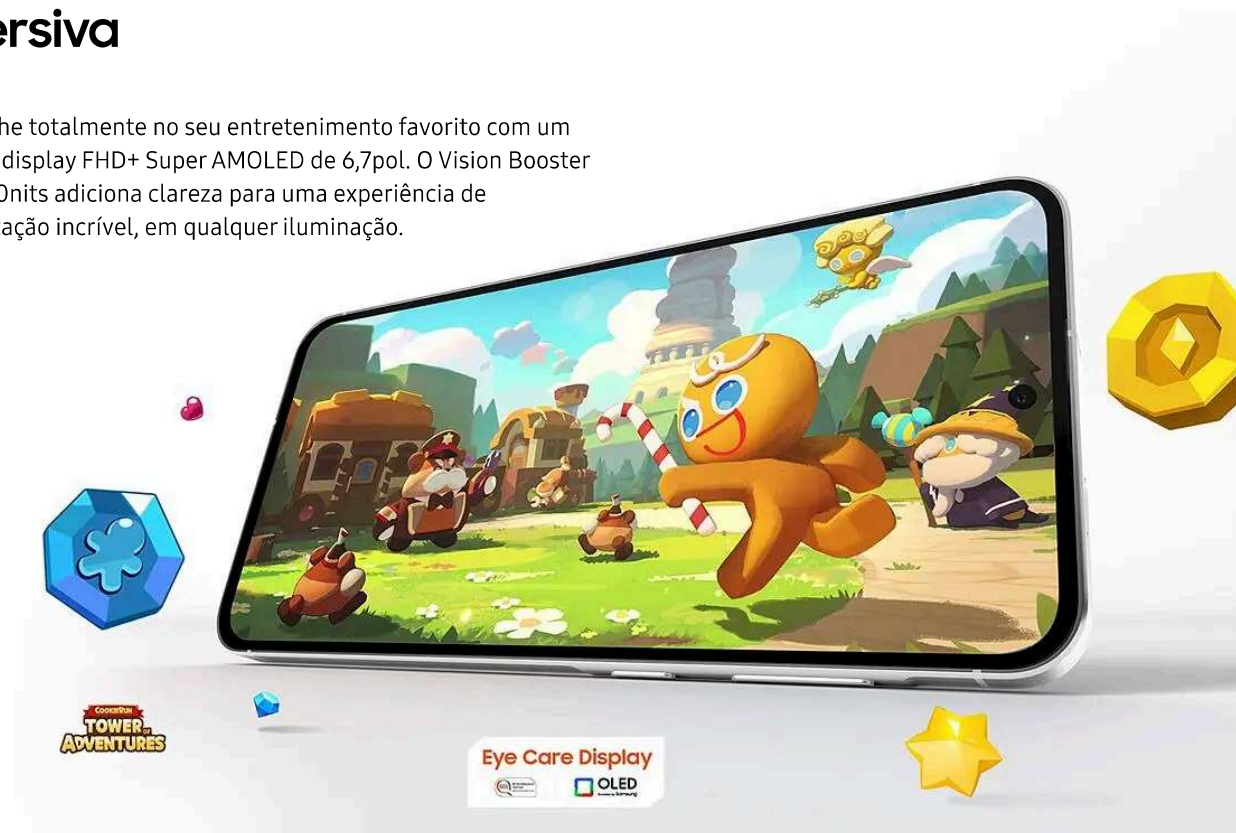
ersiva

he totalmente no seu entretenimento favorito com um display FHD+ Super AMOLED de 6,7pol. O Vision Booster 0nits adiciona clareza para uma experiência de ação incrível, em qualquer iluminação.

COOKIE RUN TOWER OF ADVENTURES

Eye Care Display

OLED